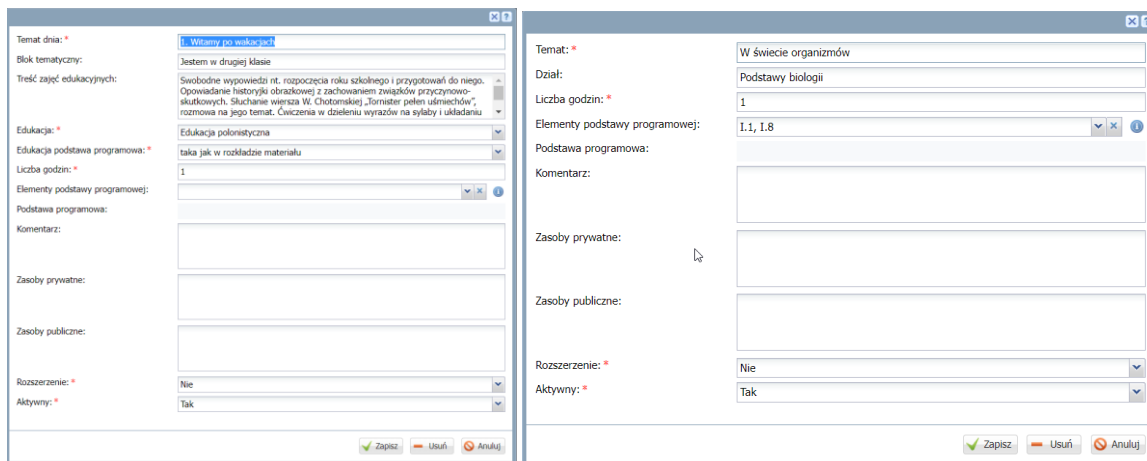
Temat dnia: *
1. Witamy po wakacjach
Blok tematyczny:
Jestem w drugiej klasie
Treść zajęć edukacyjnych:
Swobodne wypowiedzi nt. rozpoczęcia roku szkolnego i przygotowań do niego. Opowiadanie historyjki obrazkowej z zachowaniem związków przyczynowo-skutkowych. Słuchanie wiersza W. Chotomskiej „Tornister pełen uśmiechów", rozmowa na jego temat. Ćwiczenia w dzieleniu wyrazów na sylaby i układaniu
Edukacja: *
Edukacja polonistyczna
Edukacja podstawa programowa: *
taka jak w rozkładzie materiału
Liczba godzin: *
1
Elementy podstawy programowej:
Podstawa programowa:
Komentarz:
Zasoby prywatne:
Zasoby publiczne:
Rozszerzenie: *
Nie
Aktywny: *
Tak
Zapisz
Usuń
Anuluj

Temat: *
W świecie organizmów
Dział:
Podstawy biologii
Liczba godzin: *
1
Elementy podstawy programowej:
I.1, I.8
Podstawa programowa:
Komentarz:
Zasoby prywatne:
Zasoby publiczne:
Rozszerzenie: *
Nie
Aktywny: *
Tak
Zapisz
Usuń
Anuluj